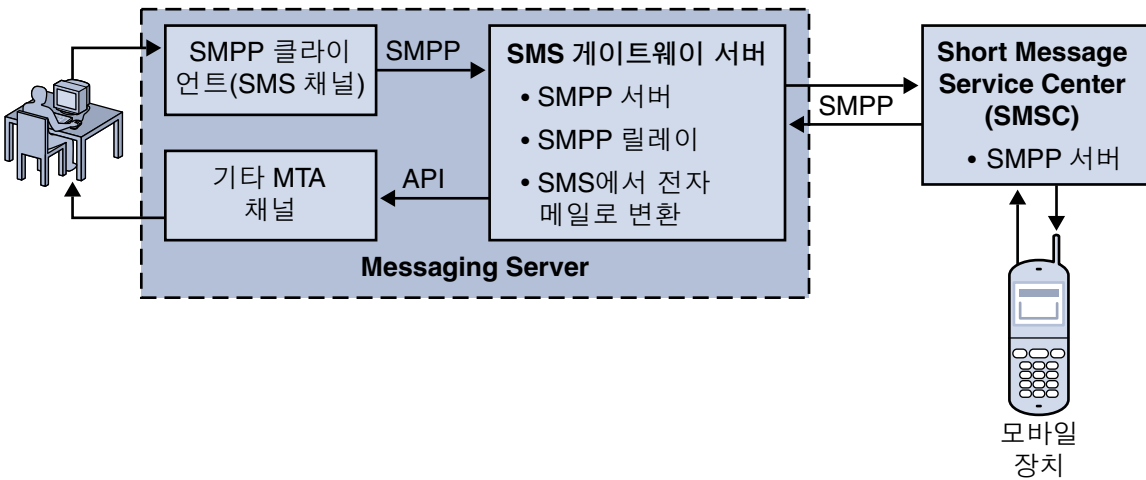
SMPP 클라이언트(SMS 채널)

SMPP

SMS 게이트웨이 서버
• SMPP 서버
• SMPP 릴레이
• SMS에서 전자 메일로 변환

기타 MTA 채널

API

Messaging Server

SMPP

Short Message Service Center (SMSC)
• SMPP 서버

모바일 장치